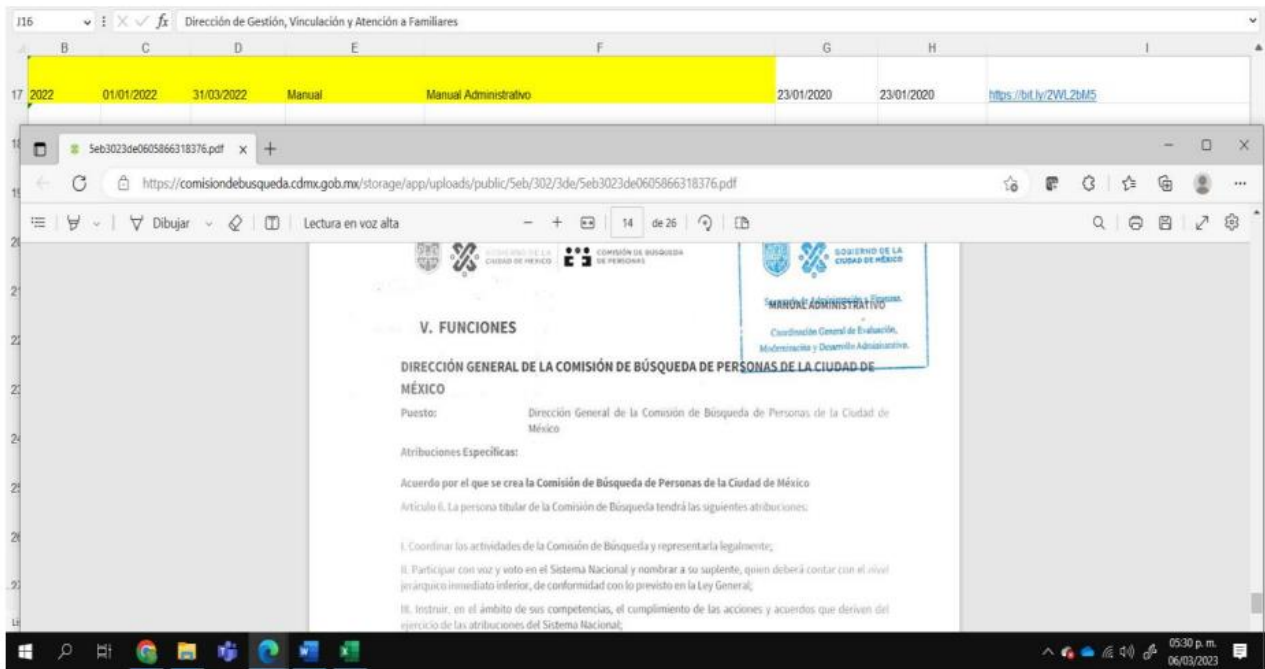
J16 $f_x$ Dirección de Gestión, Vinculación y Atención a Familiares

| | B | C | D | E | F | G | H | I |
|---|---|---|---|---|---|---|---|---|
| 17 | 2022 | 01/01/2022 | 31/03/2022 | Manual | Manual Administrativo | 23/01/2020 | 23/01/2020 | https://bit.ly/2WL2bM5 |

5eb3023de0605866318376.pdf

https://comisiondebusqueda.cdmx.gob.mx/storage/app/uploads/public/5eb/302/3de/5eb3023de0605866318376.pdf

Dibujar | Lectura en voz alta | 14 de 26

GOBIERNO DE LA CIUDAD DE MÉXICO | COMISIÓN DE BÚSQUEDA DE PERSONAS

GOBIERNO DE LA CIUDAD DE MÉXICO
MANUAL ADMINISTRATIVO
Secretaría de Administración y Finanzas
Coordinación General de Evaluación, Modernización y Desarrollo Administrativo

V. FUNCIONES

DIRECCIÓN GENERAL DE LA COMISIÓN DE BÚSQUEDA DE PERSONAS DE LA CIUDAD DE MÉXICO

Puesto: Dirección General de la Comisión de Búsqueda de Personas de la Ciudad de México

Atribuciones Específicas:

Acuerdo por el que se crea la Comisión de Búsqueda de Personas de la Ciudad de México

Artículo 6. La persona titular de la Comisión de Búsqueda tendrá las siguientes atribuciones:

I. Coordinar las actividades de la Comisión de Búsqueda y representarla legalmente;

II. Participar con voz y voto en el Sistema Nacional y nombrar a su suplente, quien deberá contar con el nivel jerárquico inmediato inferior, de conformidad con lo previsto en la Ley General;

III. Instruir, en el ámbito de sus competencias, el cumplimiento de las acciones y acuerdos que deriven del ejercicio de las atribuciones del Sistema Nacional;

05:30 p. m.
06/03/2023